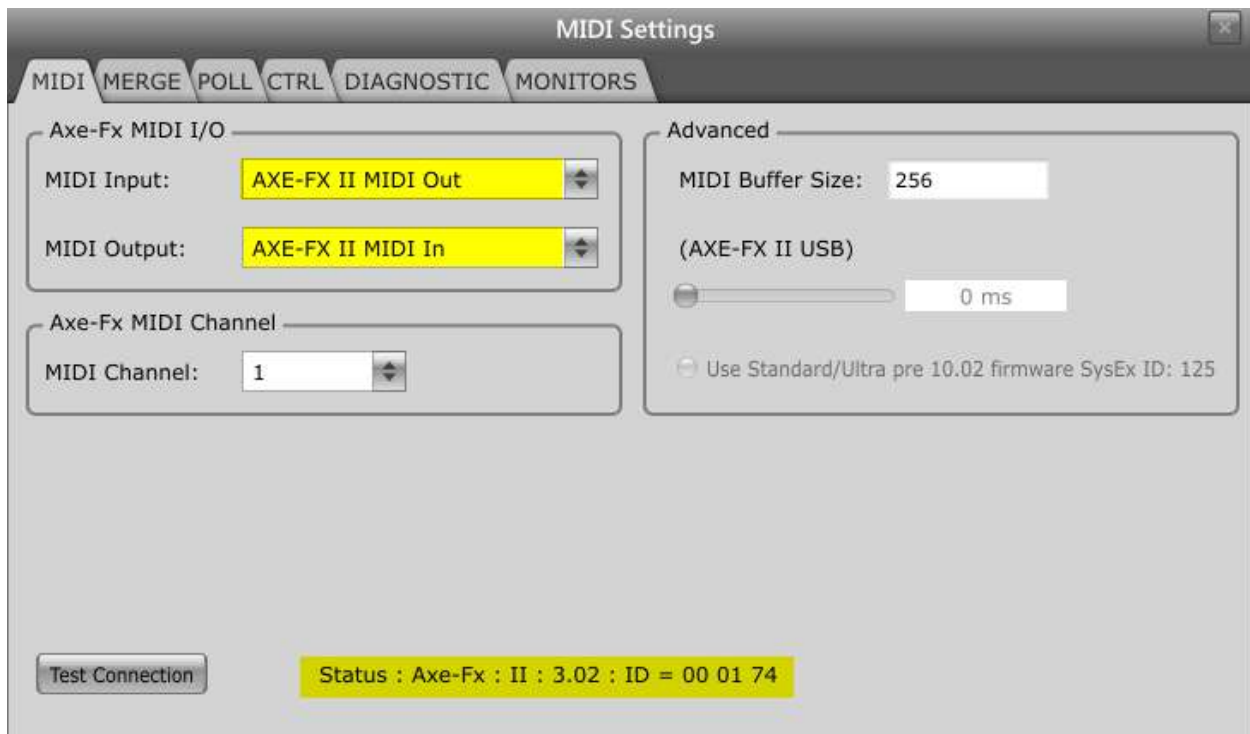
MIDI Settings

MIDI MERGE POLL CTRL DIAGNOSTIC MONITORS

Axe-Fx MIDI I/O

MIDI Input: AXE-FX II MIDI Out

MIDI Output: AXE-FX II MIDI In

Axe-Fx MIDI Channel

MIDI Channel: 1

Advanced

MIDI Buffer Size: 256

(AXE-FX II USB)

0 ms

Use Standard/Ultra pre 10.02 firmware SysEx ID: 125

Test Connection

Status : Axe-Fx : II : 3.02 : ID = 00 01 74